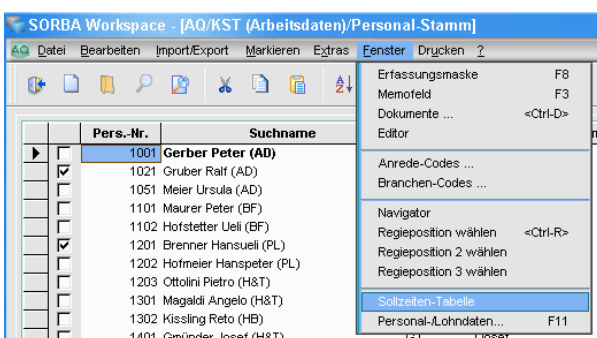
SORBA Workspace - [AQ/KST (Arbeitsdaten)/Personal-Stamm]

AQ Datei Bearbeiten Import/Export Markieren Extras Fenster Drucken ?

| | Pers.-Nr. | Suchname |
|---|---|---|
| ☐ | 1001 | Gerber Peter (AD) |
| ☑ | 1021 | Gruber Ralf (AD) |
| ☐ | 1051 | Meier Ursula (AD) |
| ☐ | 1101 | Maurer Peter (BF) |
| ☐ | 1102 | Hofstetter Ueli (BF) |
| ☑ | 1201 | Brenner Hansueli (PL) |
| ☐ | 1202 | Hofmeier Hanspeter (PL) |
| ☐ | 1203 | Ottolini Pietro (H&T) |
| ☐ | 1301 | Magaldi Angelo (H&T) |
| ☐ | 1302 | Kissling Reto (HB) |
| ☐ | 1401 | Gründer Josef (H&T) |

Erfassungsmaske F8
Memofeld F3
Dokumente ... <Ctrl-D>
Editor

Anrede-Codes ...
Branchen-Codes ...

Navigator
Regieposition wählen <Ctrl-R>
Regieposition 2 wählen
Regieposition 3 wählen

Sollzeiten-Tabelle
Personal-/Lohndaten... F11